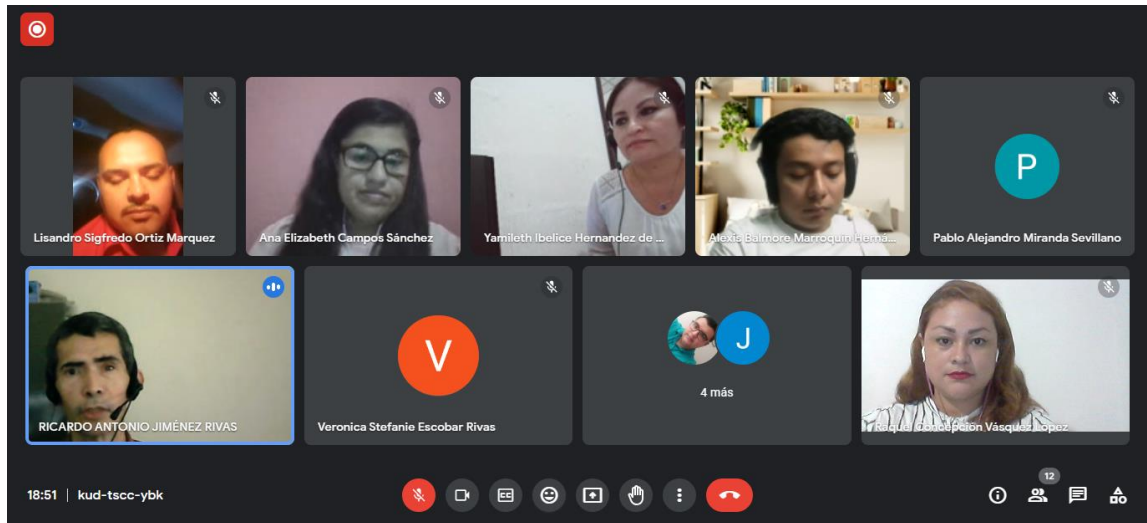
Lisandro Sigfredo Ortiz Marquez

Ana Elizabeth Campos Sánchez

Yamileth Ibelice Hernandez de ...

Alexis Balmore Marroquín Herna...

P

Pablo Alejandro Miranda Sevillano

RICARDO ANTONIO JIMÉNEZ RIVAS

V

Veronica Stefanie Escobar Rivas

J

4 más

Raquel Concepción Vásquez López

18:51 | kud-tscc-ybk

12